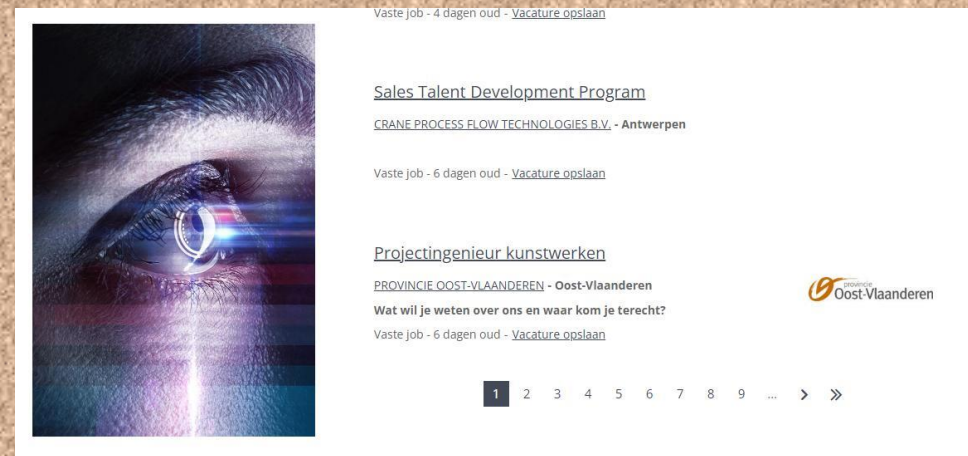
Vaste job - 4 dagen oud - Vacature opslaan

Sales Talent Development Program

CRANE PROCESS FLOW TECHNOLOGIES B.V. - Antwerpen

Vaste job - 6 dagen oud - Vacature opslaan

Projectingenieur kunstwerken

PROVINCIE OOST-VLAANDEREN - Oost-Vlaanderen

provincie Oost-Vlaanderen

Wat wil je weten over ons en waar kom je terecht?

Vaste job - 6 dagen oud - Vacature opslaan

1 2 3 4 5 6 7 8 9 ... › »